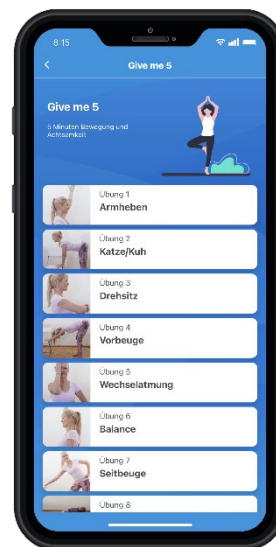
8:15

<

Give me 5

Give me 5

5 Minuten Bewegung und Achtsamkeit

Übung 1
Armheben

Übung 2
Katze/Kuh

Übung 3
Drehsitz

Übung 4
Vorbeuge

Übung 5
Wechselatmung

Übung 6
Balance

Übung 7
Seitbeuge

Übung 8